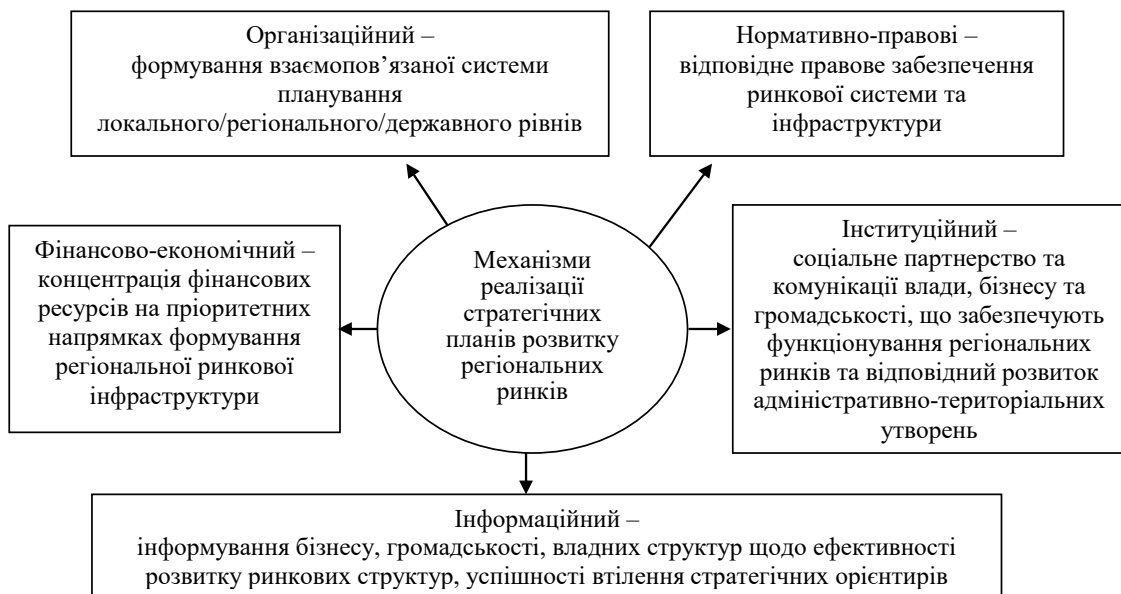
Організаційний –
формування взаємопов’язаної системи планування локального/регіонального/державного рівнів

Нормативно-правові –
відповідне правове забезпечення ринкової системи та інфраструктури

Фінансово-економічний –
концентрація фінансових ресурсів на пріоритетних напрямках формування регіональної ринкової інфраструктури

Механізми реалізації стратегічних планів розвитку регіональних ринків

Інституційний –
соціальне партнерство та комунікації влади, бізнесу та громадськості, що забезпечують функціонування регіональних ринків та відповідний розвиток адміністративно-територіальних утворень

Інформаційний –
інформування бізнесу, громадськості, владних структур щодо ефективності розвитку ринкових структур, успішності втілення стратегічних орієнтирів